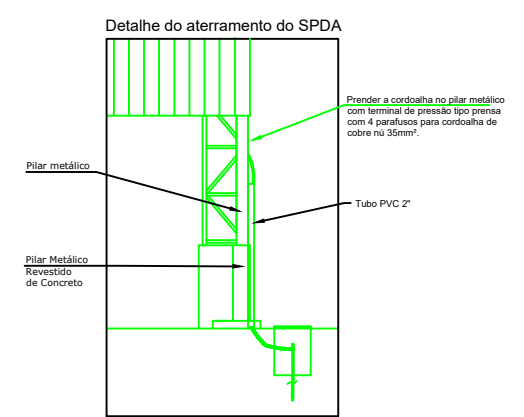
Detalhe do aterramento do SPDA

Prender a cordoalha no pilar metálico com terminal de pressão tipo prensa com 4 parafusos para cordoalha de cobre nú 35mm².

Pilar metálico

Tubo PVC 2"

Pilar Metálico Revestido de Concreto